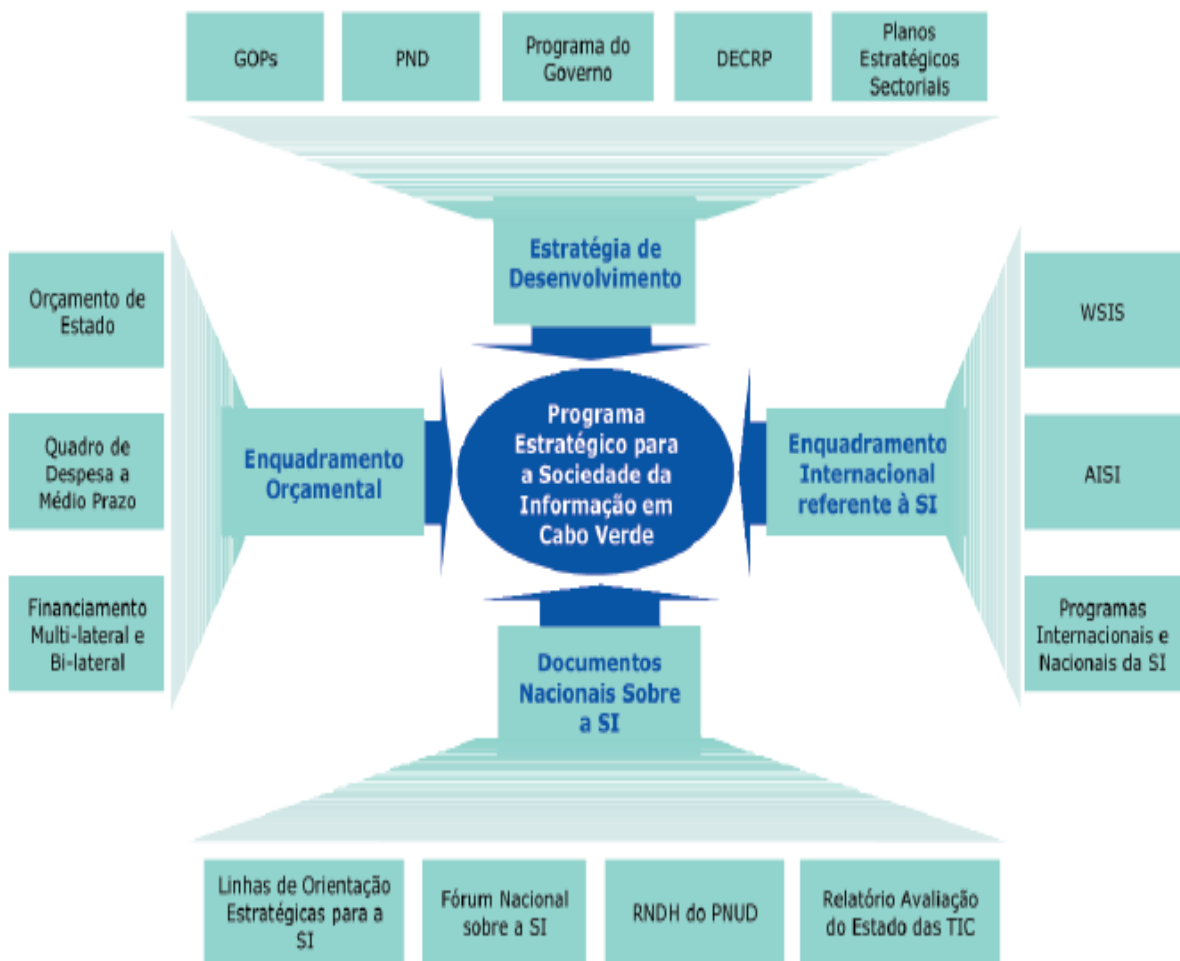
GOPs

PND

Programa do Governo

DECRP

Planos Estratégicos Sectoriais

Estratégia de Desenvolvimento

Orçamento de Estado

Quadro de Despesa a Médio Prazo

Financiamento Multi-lateral e Bi-lateral

Enquadramento Orçamental

Programa Estratégico para a Sociedade da Informação em Cabo Verde

Enquadramento Internacional referente à SI

WSIS

AISI

Programas Internacionais e Nacionais da SI

Documentos Nacionais Sobre a SI

Linhas de Orientação Estratégicas para a SI

Fórum Nacional sobre a SI

RNDH do PNUD

Relatório Avaliação do Estado das TIC